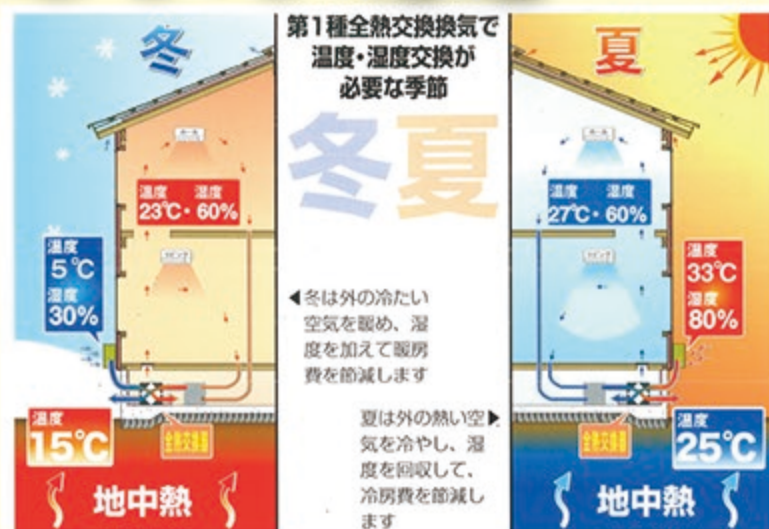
冬

夏

第1種全熱交換換気で
温度・湿度交換が
必要な季節

冬夏

温度 湿度
23℃・60%

温度
5℃
湿度
30%

温度 湿度
27℃・60%

温度
33℃
湿度
80%

◀冬は外の冷たい空気を暖め、湿度を加えて暖房費を節減します

夏は外の熱い空▶気を冷やし、湿度を回収して、冷房費を節減します

温度
15℃

全熱交換器

地中熱

温度
25℃

全熱交換器

地中熱